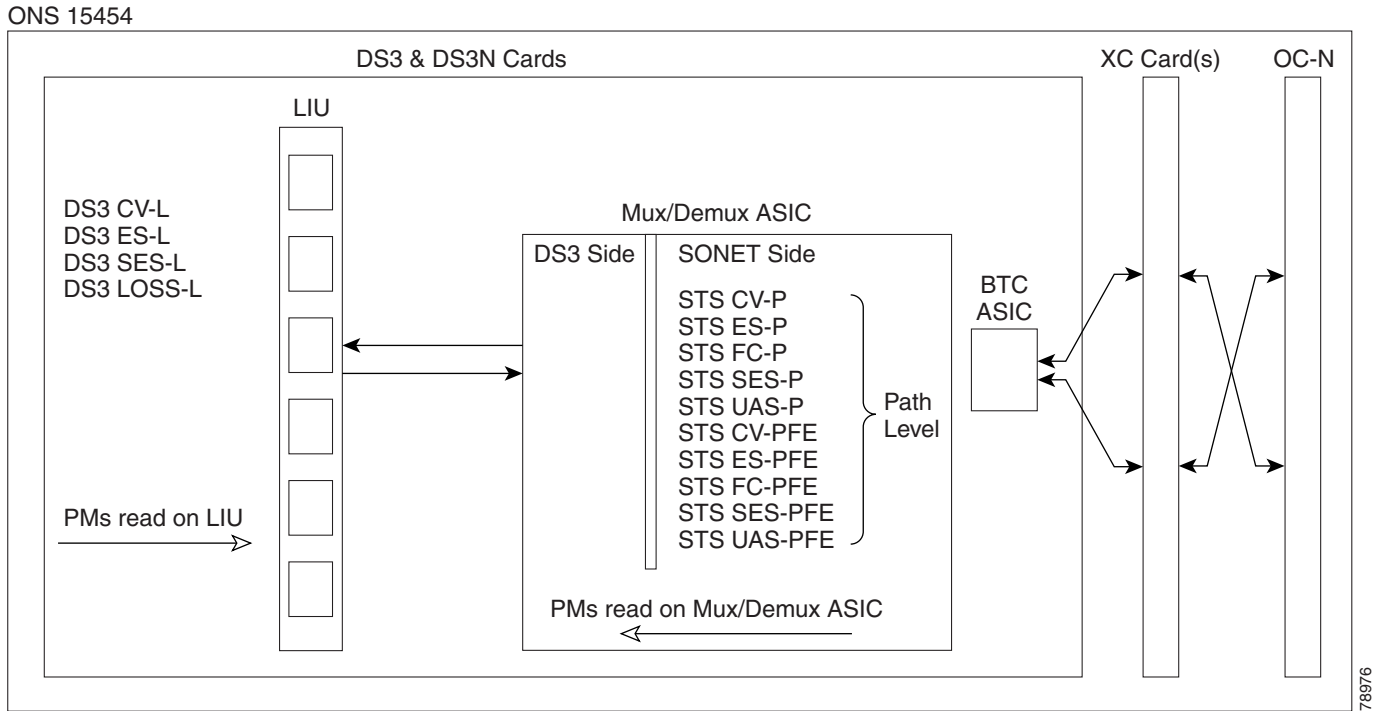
ONS 15454

DS3 & DS3N Cards

XC Card(s)

OC-N

LIU

DS3 CV-L
DS3 ES-L
DS3 SES-L
DS3 LOSS-L

Mux/Demux ASIC

DS3 Side

SONET Side

STS CV-P
STS ES-P
STS FC-P
STS SES-P
STS UAS-P
STS CV-PFE
STS ES-PFE
STS FC-PFE
STS SES-PFE
STS UAS-PFE

Path Level

BTC ASIC

PMs read on LIU

PMs read on Mux/Demux ASIC

78976